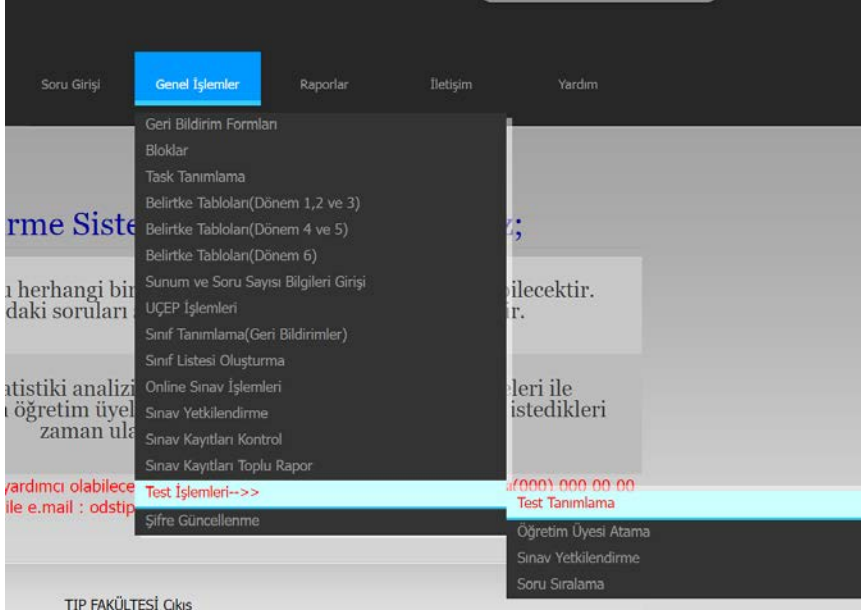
Soru Girişi
Genel İşlemler
Raporlar
İletişim
Yardım

Geri Bildirim Formları
Bloklar
Task Tanımlama
Belirtke Tabloları(Dönem 1,2 ve 3)
Belirtke Tabloları(Dönem 4 ve 5)
Belirtke Tabloları(Dönem 6)
Sunum ve Soru Sayısı Bilgileri Girişi
UÇEP İşlemleri
Sınıf Tanımlama(Geri Bildirimler)
Sınıf Listesi Oluşturma
Online Sınav İşlemleri
Sınav Yetkilendirme
Sınav Kayıtları Kontrol
Sınav Kayıtları Toplu Rapor
Test İşlemleri-->>
Şifre Güncellenme

Test Tanımlama
Öğretim Üyesi Atama
Sınav Yetkilendirme
Soru Sıralama

rme Siste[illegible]z;

ı herhangi bir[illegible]bilecektir.
daki soruları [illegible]r.

atistiki analizi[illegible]leri ile
ı öğretim üyel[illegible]istedikleri
zaman ula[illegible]

yardımcı olabilece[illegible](000) 000 00 00
ile e.mail : odstip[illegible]

TIP FAKÜLTESİ Çıkış